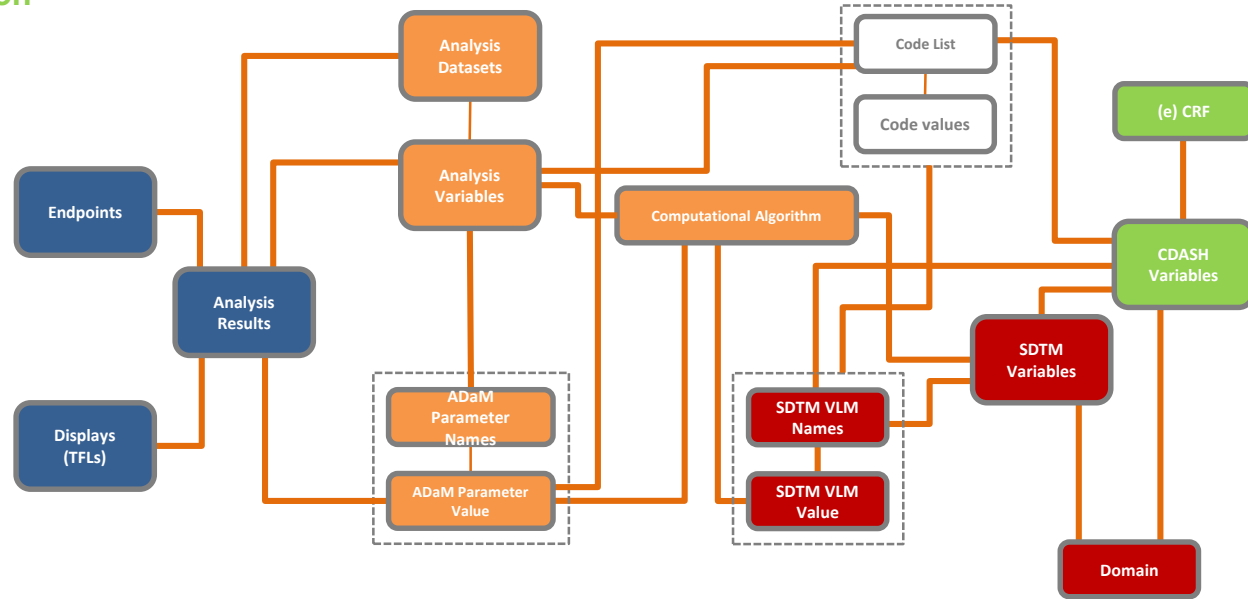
Analysis Datasets

Code List

Code values

(e) CRF

Endpoints

Analysis Variables

Computational Algorithm

CDASH Variables

Analysis Results

SDTM Variables

ADaM Parameter Names

SDTM VLM Names

Displays (TFLs)

ADaM Parameter Value

SDTM VLM Value

Domain